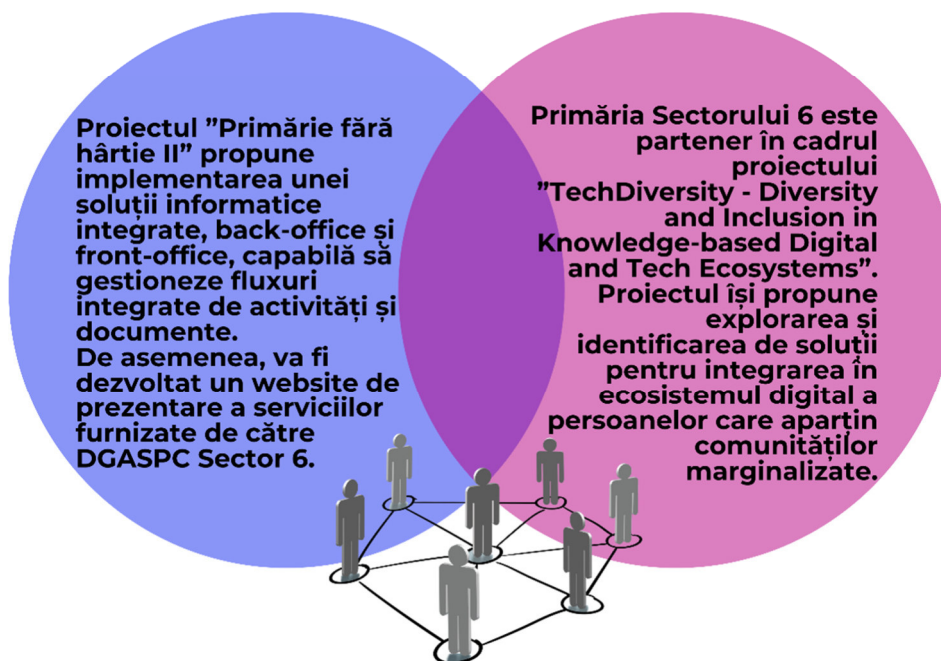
Proiectul ”Primărie fără hârtie II” propune implementarea unei soluții informatice integrate, back-office și front-office, capabilă să gestioneze fluxuri integrate de activități și documente.
De asemenea, va fi dezvoltat un website de prezentare a serviciilor furnizate de către DGASPC Sector 6.

Primăria Sectorului 6 este partener în cadrul proiectului ”TechDiversity - Diversity and Inclusion in Knowledge-based Digital and Tech Ecosystems”. Proiectul își propune explorarea și identificarea de soluții pentru integrarea în ecosistemul digital a persoanelor care aparțin comunităților marginalizate.